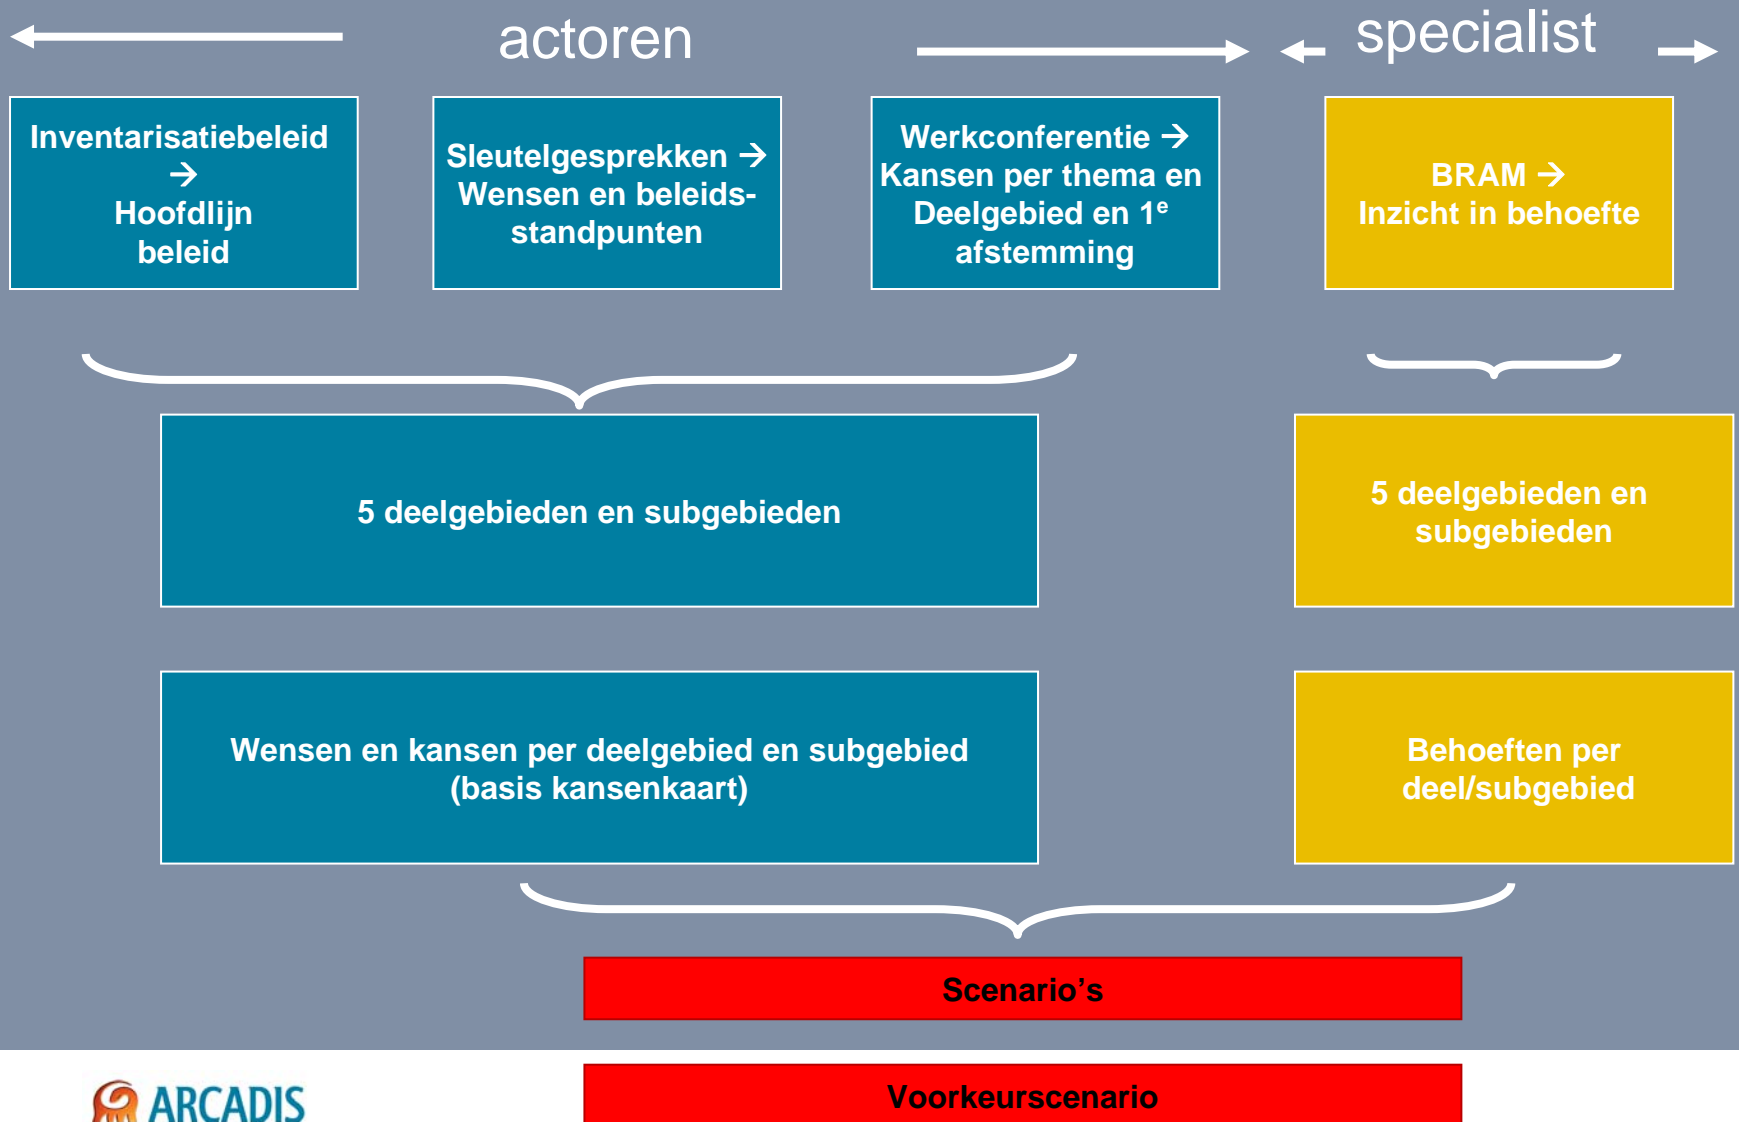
actoren

specialist

Inventarisatiebeleid → Hoofdlijn beleid

Sleutelgesprekken → Wensen en beleidsstandpunten

Werkconferentie → Kansen per thema en Deelgebied en 1$^{e}$ afstemming

BRAM → Inzicht in behoefte

5 deelgebieden en subgebieden

5 deelgebieden en subgebieden

Wensen en kansen per deelgebied en subgebied (basis kansenkaart)

Behoeften per deel/subgebied

Scenario's

ARCADIS

Voorkeurscenario